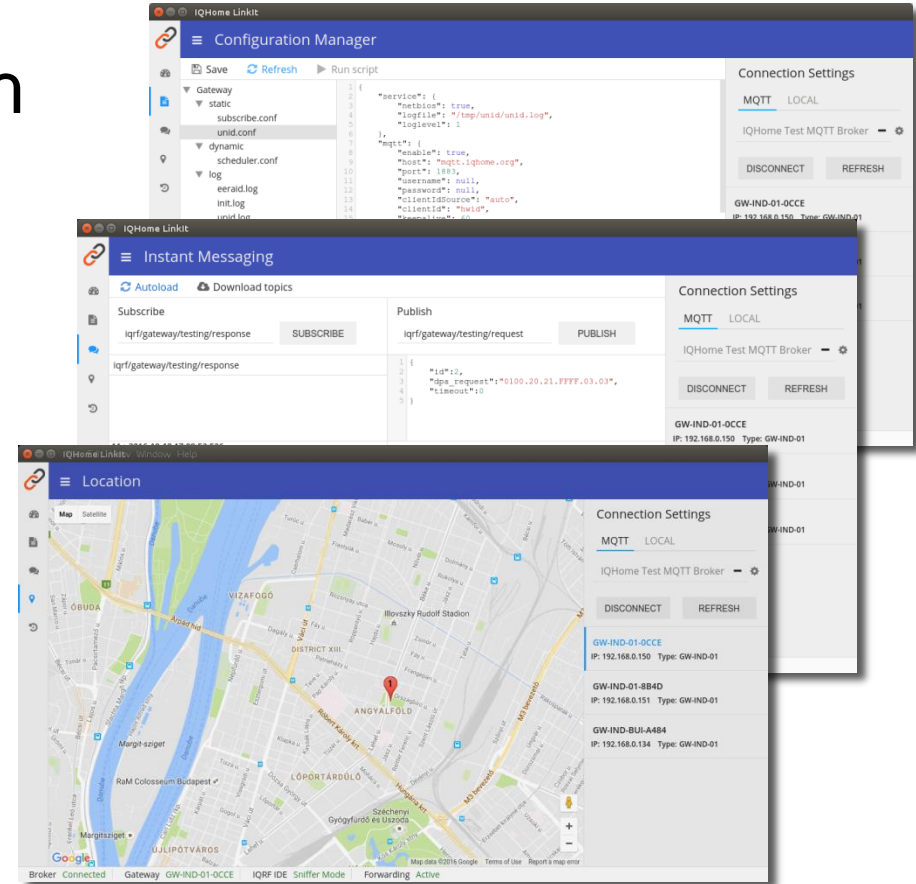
IQHome LinkIt

Configuration Manager

Save Refresh Run script

Gateway
static
subscribe.conf
unid.conf
dynamic
scheduler.conf
log
eeraid.log
init.log
unid.log

1 {
2 "service": {
3 "netbios": true,
4 "logfile": "/tmp/unid/unid.log",
5 "loglevel": 1
6 },
7 "mqtt": {
8 "enable": true,
9 "host": "mqtt.iqhome.org",
10 "port": 1883,
11 "username": null,
12 "password": null,
13 "clientIdSource": "auto",
14 "clientId": "hwid",

Connection Settings
MQTT LOCAL
IQHome Test MQTT Broker
DISCONNECT REFRESH
GW-IND-01-0CCE
IP: 192.168.0.150 Type: GW-IND-01

IQHome LinkIt

Instant Messaging

Autoload Download topics

Subscribe
iqrf/gateway/testing/response SUBSCRIBE
iqrf/gateway/testing/response

Publish
iqrf/gateway/testing/request PUBLISH

1 {
2 "id":2,
3 "dpa_request":"0100.20.21.FFFF.03.03",
4 "timeout":0
5 }

Connection Settings
MQTT LOCAL
IQHome Test MQTT Broker
DISCONNECT REFRESH
GW-IND-01-0CCE
IP: 192.168.0.150 Type: GW-IND-01

IQHome LinkIt Window Help

Location

Map Satellite

ÓBUDA VIZAFOGÓ Árpád híd DISTRICT XIII. Illovszky Rudolf Stadion ANGYALFÖLD Margit-sziget RaM Colosseum Budapest LŐPORTÁRDŰLŐ Széchenyi Gyógyfürdő és Uszoda Margitsziget ÚJLIPÓTVÁROS Róbert Károly krt Hungária krt M3 bevezető Váci út

Google Map data ©2016 Google Terms of Use Report a map error

Connection Settings
MQTT LOCAL
IQHome Test MQTT Broker
DISCONNECT REFRESH
GW-IND-01-0CCE
IP: 192.168.0.150 Type: GW-IND-01
GW-IND-01-8B4D
IP: 192.168.0.151 Type: GW-IND-01
GW-IND-BUI-A484
IP: 192.168.0.134 Type: GW-IND-01

Broker Connected Gateway GW-IND-01-0CCE IQRF IDE Sniffer Mode Forwarding Active